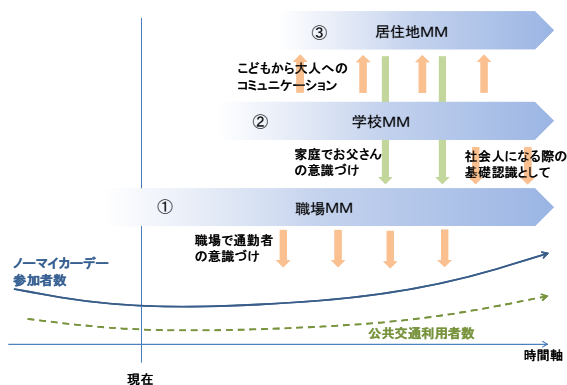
③ 居住地MM

こどもから大人へのコミュニケーション

② 学校MM

家庭でお父さんの意識づけ

社会人になる際の基礎認識として

① 職場MM

職場で通勤者の意識づけ

ノーマイカーデー参加者数

公共交通利用者数

時間軸

現在